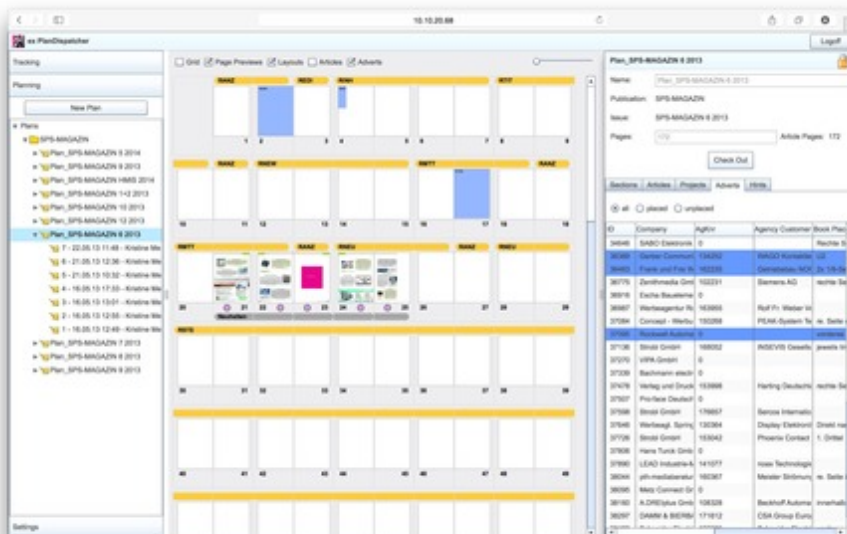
10.10.20.88

ex PlanDispatcher

Logoff

Tracking

Planning

New Plan

Plans
SPS-MAGAZIN
Plan_SPS-MAGAZIN 5 2014
Plan_SPS-MAGAZIN 9 2013
Plan_SPS-MAGAZIN HMS 2014
Plan_SPS-MAGAZIN 1/2 2013
Plan_SPS-MAGAZIN 10 2013
Plan_SPS-MAGAZIN 12 2013
Plan_SPS-MAGAZIN 6 2013
7 - 22.05.13 11:48 - Kristine We
6 - 21.05.13 12:36 - Kristine We
5 - 21.05.13 10:52 - Kristine We
4 - 16.05.13 17:33 - Kristine We
3 - 16.05.13 13:01 - Kristine We
2 - 16.05.13 12:55 - Kristine We
1 - 16.05.13 12:49 - Kristine We
Plan_SPS-MAGAZIN 7 2013
Plan_SPS-MAGAZIN 8 2013
Plan_SPS-MAGAZIN 9 2013

Settings

Grid Page Previews Layouts Articles Adverts

Plan_SPS-MAGAZIN 6 2013

Name: Plan_SPS-MAGAZIN 6 2013
Publication: SPS-MAGAZIN
Issue: SPS-MAGAZIN 6 2013
Pages: 172 Article Pages: 172

Check Out

Sections Articles Projects Adverts Hints

all placed unplaced

| ID | Company | AgNr | Agency Customer | Book Plac |
|---|---|---|---|---|
| 34846 | SABO Elektronik | 0 | | Rechte S |
| 36365 | Gerber Communi | 134252 | WAGO Kontaktte | U2 |
| 36483 | Frank und Fritz R | 102235 | Dehnfalsbau KOI | 2x 1/8-Se |
| 36775 | Zenithmedia Gml | 102231 | Siemens AG | rechte Se |
| 36918 | Esche Bauelemen | 0 | | |
| 36987 | Werbeagentur R | 163865 | Rolf Fr. Weber H | |
| 37084 | Concept - Werbu | 150268 | PILAK-System Te | re. Seite |
| 37095 | Rockwell Automa | 0 | | vorderst |
| 37136 | Strobl GmbH | 168052 | INSEVIS Gesells | jeweils li |
| 37270 | VIPA GmbH | 0 | | |
| 37330 | Bachmann electr | 0 | | |
| 37478 | Verlag und Druck | 153888 | Harting Deutschl | rechte Se |
| 37507 | Pro-face Deutsch | 0 | | |
| 37598 | Strobl GmbH | 176657 | Sercos Internatio | |
| 37646 | Werbeagt. Spring | 130364 | Display Elektroni | Direkt na |
| 37726 | Strobl GmbH | 153042 | Phoenix Contact | 1. Drittel |
| 37806 | Hans Turck Gmb | 0 | | |
| 37890 | LEAD Industrie-N | 141077 | nosx Technologie | |
| 38044 | pth-mediaberatur | 180367 | Mesler Strömun | re. Seite |
| 38095 | Metz Connect Gr | 0 | | |
| 38160 | K.DREIplus Gmb | 108328 | Beckhoff Automa | innerhalb |
| 38297 | DAMM & BIERB | 171612 | CSA Group Euro | |